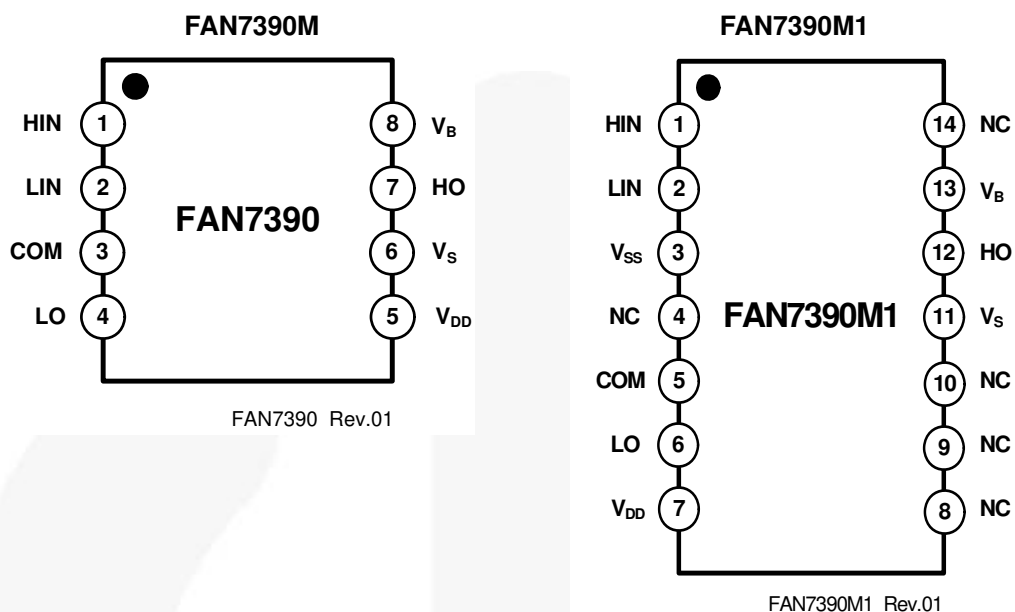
FAN7390M

HIN 1
LIN 2
COM 3
LO 4

8 $V_B$
7 HO
6 $V_S$
5 $V_{DD}$

FAN7390

FAN7390 Rev.01

FAN7390M1

HIN 1
LIN 2
$V_{SS}$ 3
NC 4
COM 5
LO 6
$V_{DD}$ 7

14 NC
13 $V_B$
12 HO
11 $V_S$
10 NC
9 NC
8 NC

FAN7390M1

FAN7390M1 Rev.01